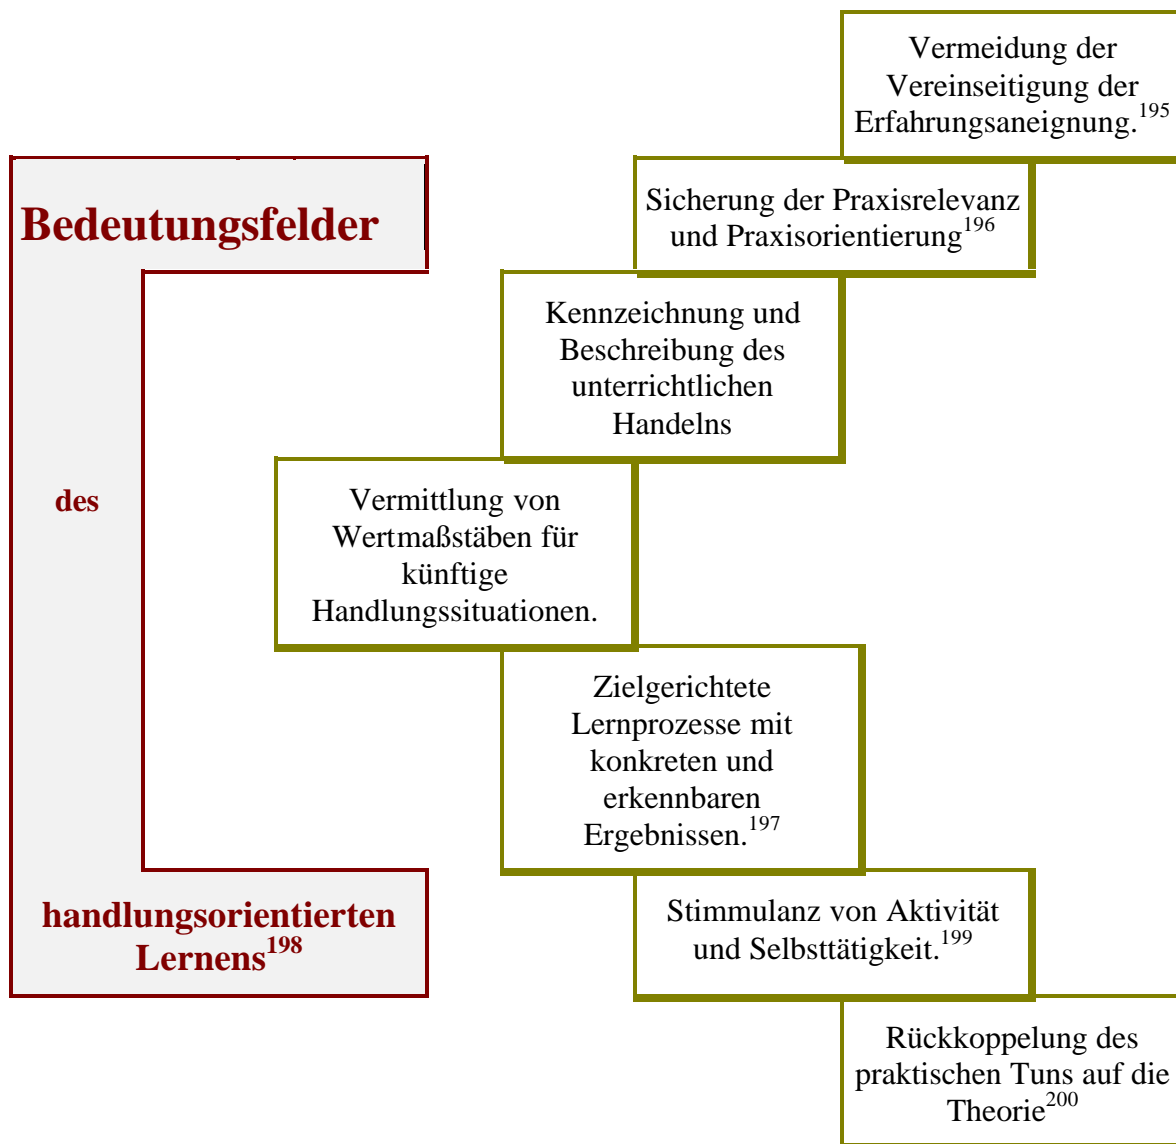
Bedeutungsfelder

des

handlungsorientierten Lernens$^{198}$

Vermeidung der Vereinseitigung der Erfahrungsaneignung.$^{195}$

Sicherung der Praxisrelevanz und Praxisorientierung$^{196}$

Kennzeichnung und Beschreibung des unterrichtlichen Handelns

Vermittlung von Wertmaßstäben für künftige Handlungssituationen.

Zielgerichtete Lernprozesse mit konkreten und erkennbaren Ergebnissen.$^{197}$

Stimmulanz von Aktivität und Selbsttätigkeit.$^{199}$

Rückkoppelung des praktischen Tuns auf die Theorie$^{200}$